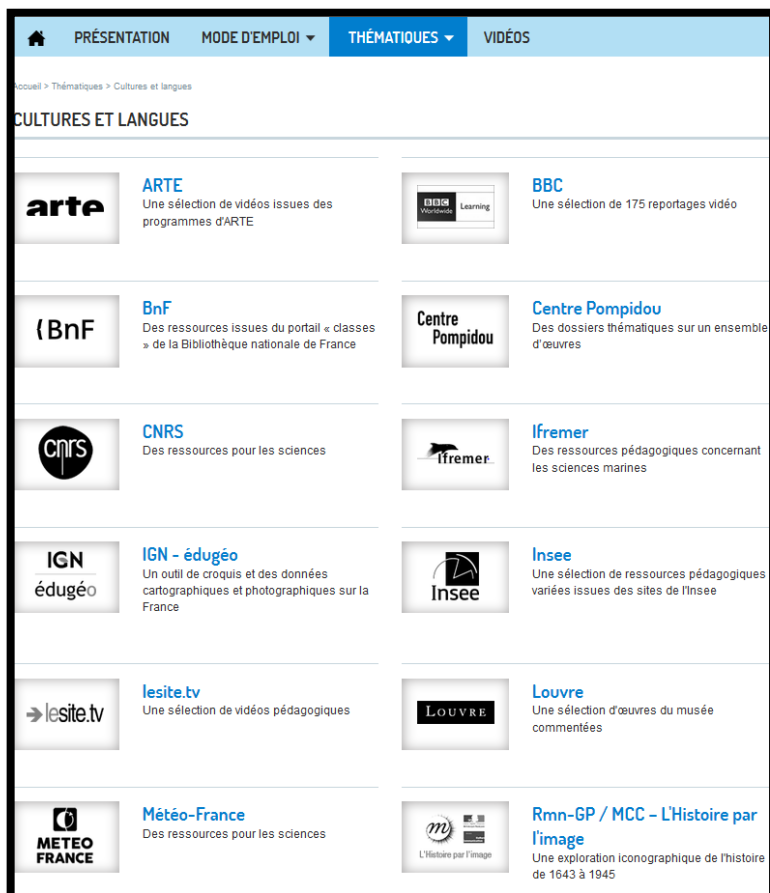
PRÉSENTATION MODE D'EMPLOI THÉMATIQUES VIDÉOS

Accueil > Thématiques > Cultures et langues

CULTURES ET LANGUES

arte

ARTE
Une sélection de vidéos issues des programmes d'ARTE

BBC Worldwide Learning

BBC
Une sélection de 175 reportages vidéo

BnF

BnF
Des ressources issues du portail « classes » de la Bibliothèque nationale de France

Centre Pompidou

Centre Pompidou
Des dossiers thématiques sur un ensemble d'œuvres

cnrs

CNRS
Des ressources pour les sciences

Ifremer

Ifremer
Des ressources pédagogiques concernant les sciences marines

IGN édugéo

IGN - édugéo
Un outil de croquis et des données cartographiques et photographiques sur la France

Insee

Insee
Une sélection de ressources pédagogiques variées issues des sites de l'Insee

lesite.tv

lesite.tv
Une sélection de vidéos pédagogiques

LOUVRE

Louvre
Une sélection d'œuvres du musée commentées

METEO FRANCE

Météo-France
Des ressources pour les sciences

L'Histoire par l'image

Rmn-GP / MCC – L'Histoire par l'image
Une exploration iconographique de l'histoire de 1643 à 1945